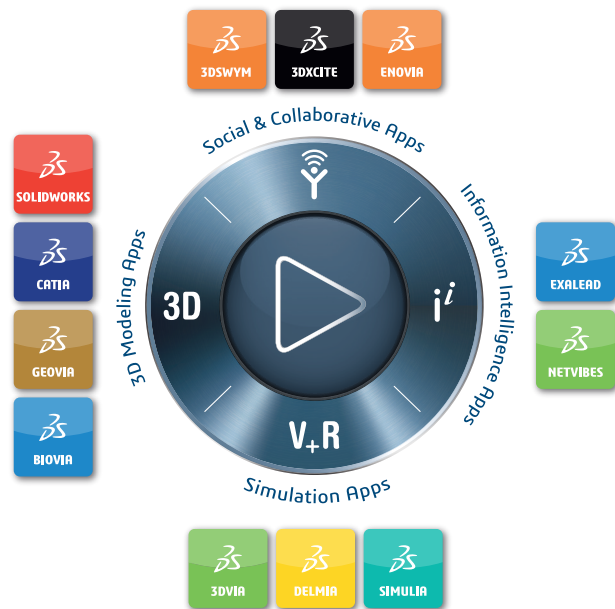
3DS 3DSWYM
3DS 3DXCITE
3DS ENOVIA

Social & Collaborative Apps

3DS SOLIDWORKS
3DS CATIA
3DS GEOVIA
3DS BIOVIA

3D Modeling Apps

3D

$i^i$

V+R

Information Intelligence Apps

3DS EXALEAD
3DS NETVIBES

Simulation Apps

3DS 3DVIA
3DS DELMIA
3DS SIMULIA